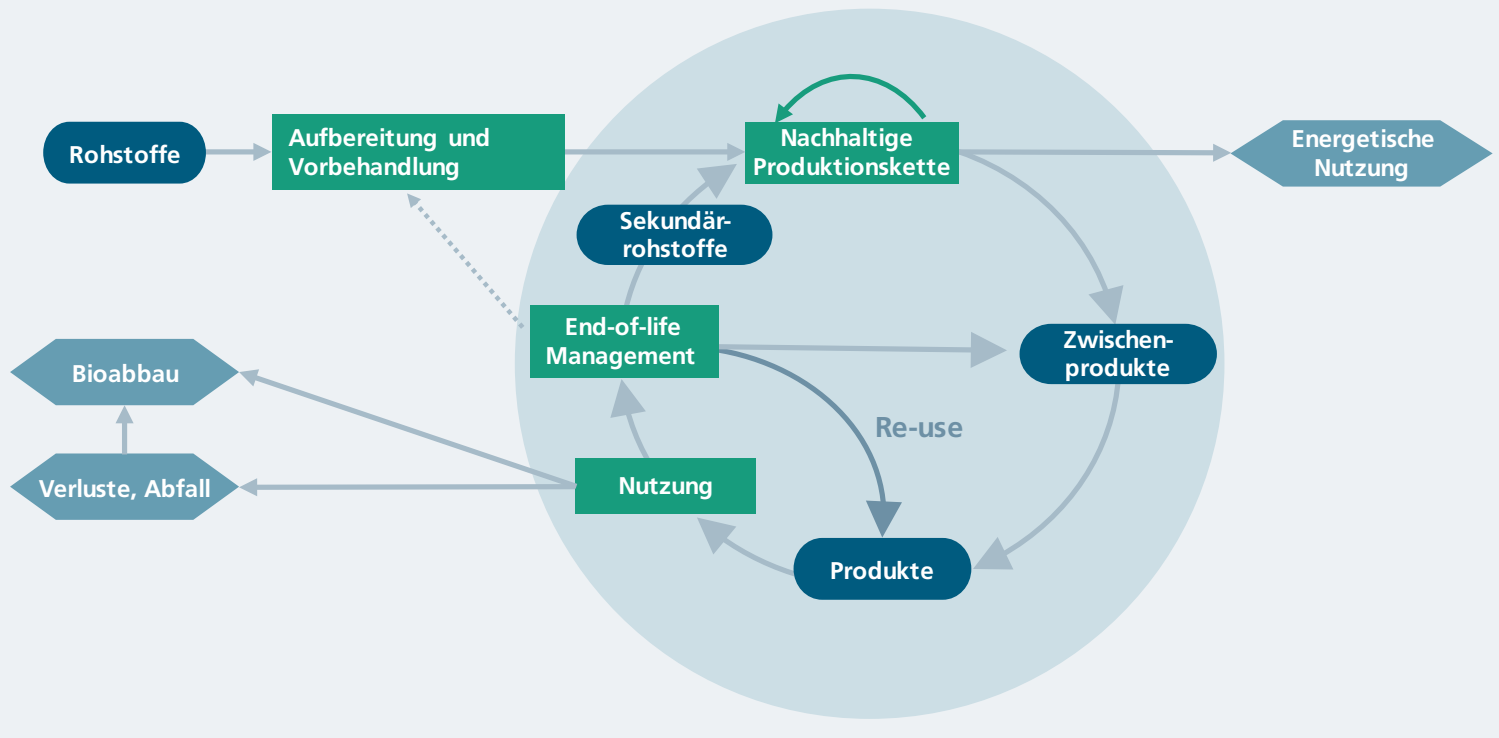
Rohstoffe

Aufbereitung und Vorbehandlung

Nachhaltige Produktionskette

Energetische Nutzung

Sekundärrohstoffe

End-of-life Management

Zwischenprodukte

Bioabbau

Re-use

Verluste, Abfall

Nutzung

Produkte